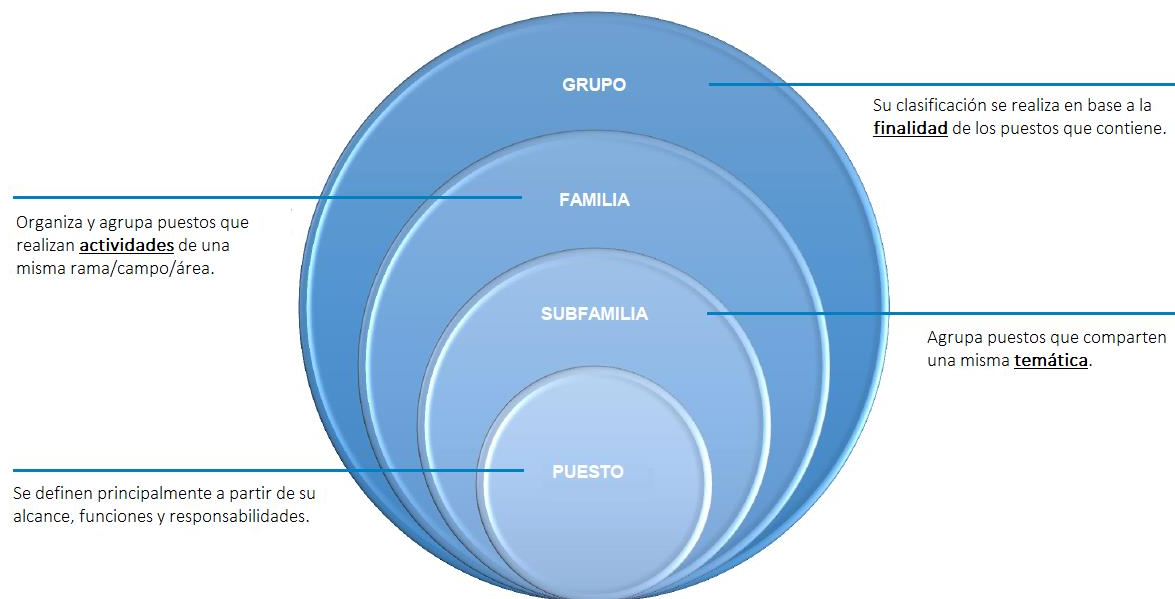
GRUPO

Su clasificación se realiza en base a la finalidad de los puestos que contiene.

FAMILIA

Organiza y agrupa puestos que realizan actividades de una misma rama/campo/área.

SUBFAMILIA

Agrupa puestos que comparten una misma temática.

PUESTO

Se definen principalmente a partir de su alcance, funciones y responsabilidades.